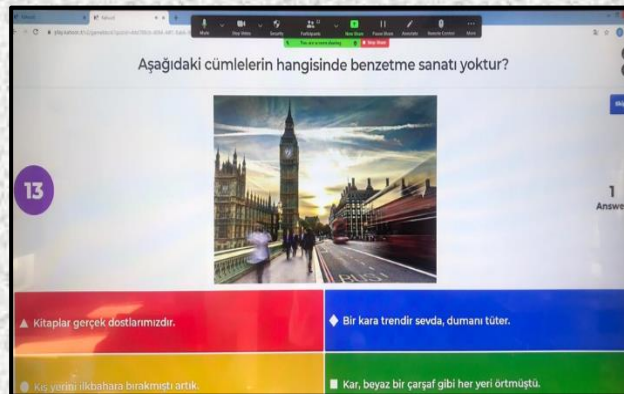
Aşağıdaki cümlelerin hangisinde benzetme sanatı yoktur?

13

1
Answe

▲ Kitaplar gerçek dostlarımızdır.

◆ Bir kara trendir sevda, dumanı tüter.

● Kış yerini ilkbahara bırakmıştı artık.

■ Kar, beyaz bir çarşaf gibi her yeri örtmüştü.